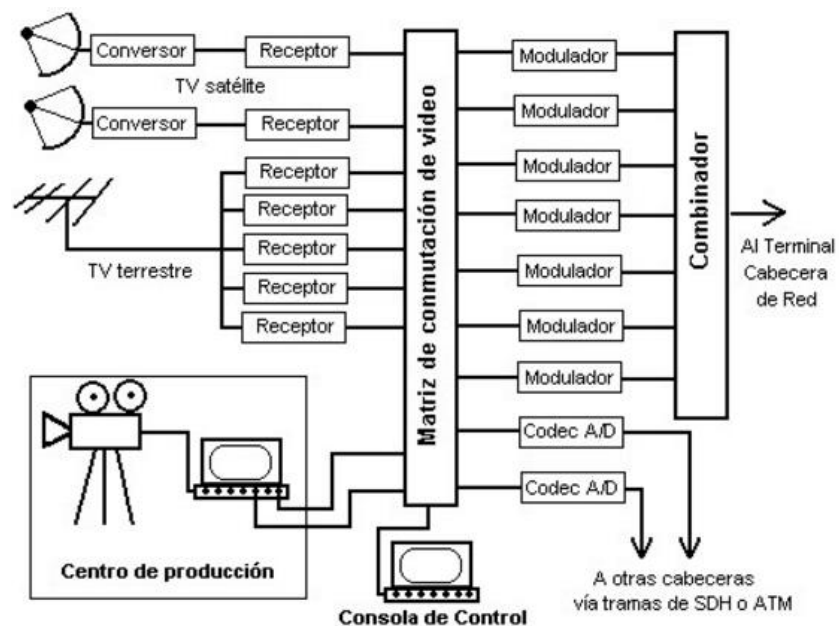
Conversor
Receptor
TV satélite
Conversor
Receptor
Receptor
Receptor
Receptor
Receptor
Receptor
TV terrestre
Matriz de conmutación de video
Modulador
Modulador
Modulador
Modulador
Modulador
Modulador
Modulador
Codec A/D
Codec A/D
Combinador
Al Terminal Cabecera de Red
Centro de producción
Consola de Control
A otras cabeceras vía tramas de SDH o ATM